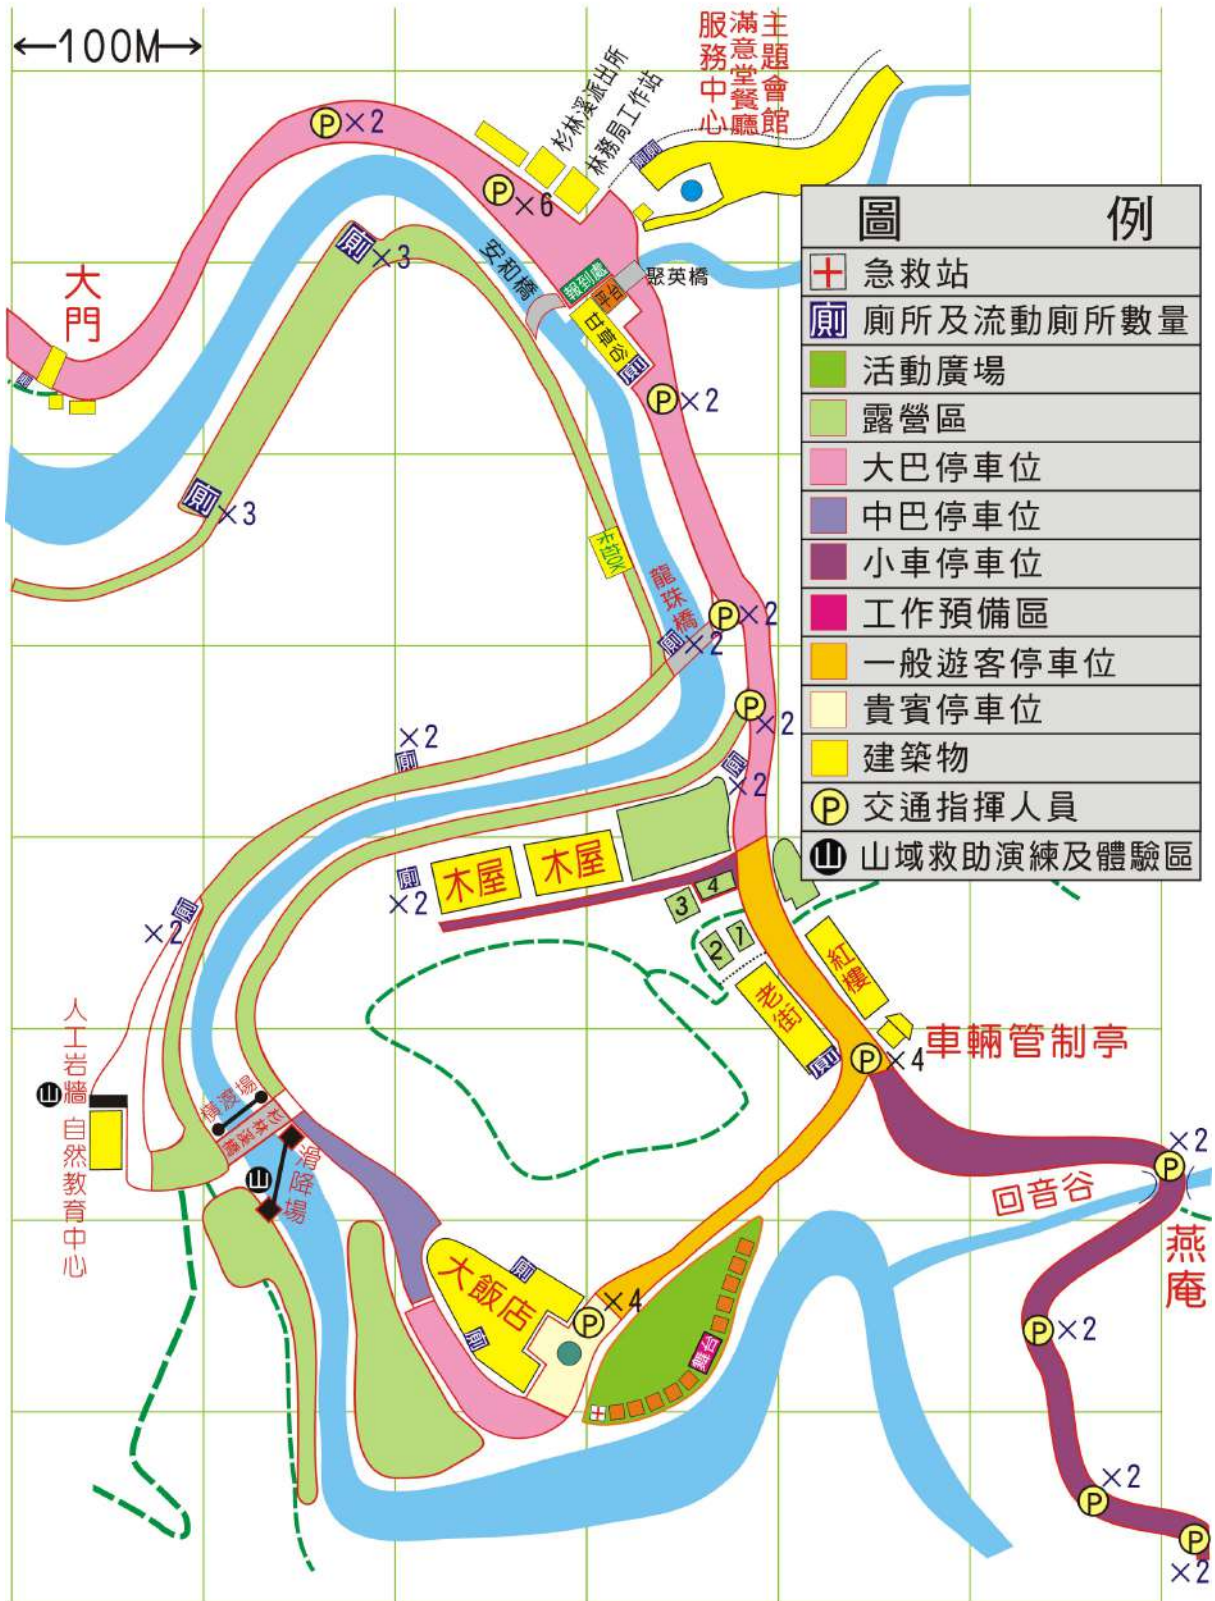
←100M→

主題會館
滿意堂餐廳
服務中心

杉林溪派出所
林務局工作站

P×2
P×6
廁×3
安和橋
報到處
聚英橋
停車
日月谷
廁
P×2
大門
廁×3
卡拉OK
龍珠橋
P×2
廁×2
P×2
×2
廁
廁
×2
木屋
木屋
廁
×2
3
4
2
1
×2
廁
紅樓
老街
車輛管制亭
廁
P×4
人工岩牆
山
自然教育中心
橫渡場
杉林溪橋
滑降場
山
大飯店
廁
廁
P×4
舞台
回音谷
×2
P
燕庵
P×2
×2
P
P
×2

圖例
急救站
廁 廁所及流動廁所數量
活動廣場
露營區
大巴停車位
中巴停車位
小車停車位
工作預備區
一般遊客停車位
貴賓停車位
建築物
P 交通指揮人員
山 山域救助演練及體驗區